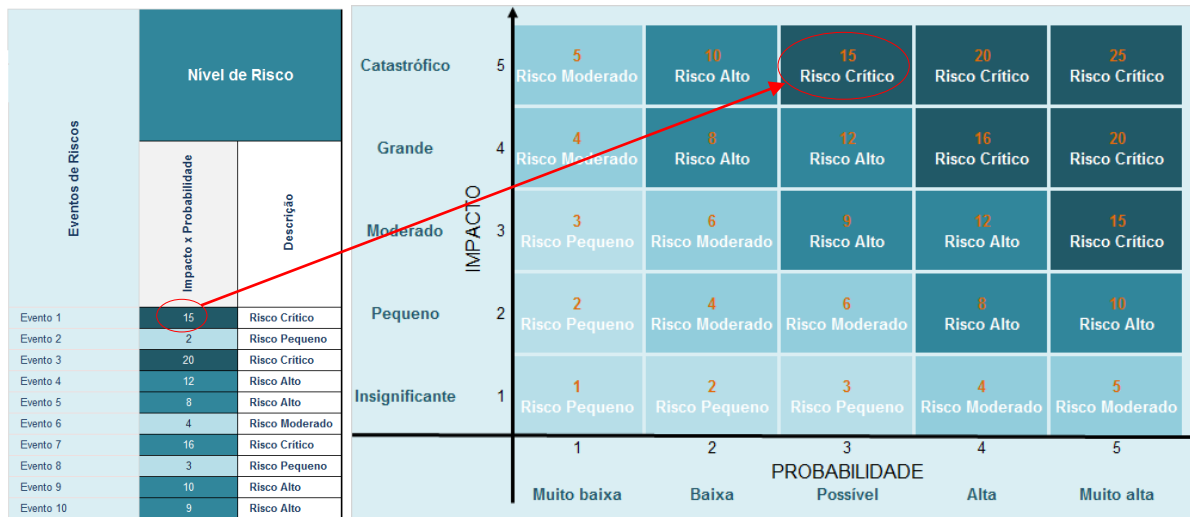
| Eventos de Riscos | Nível de Risco | |
|---|---|---|
| | Impacto x Probabilidade | Descrição |
| Evento 1 | 15 | Risco Crítico |
| Evento 2 | 2 | Risco Pequeno |
| Evento 3 | 20 | Risco Crítico |
| Evento 4 | 12 | Risco Alto |
| Evento 5 | 8 | Risco Alto |
| Evento 6 | 4 | Risco Moderado |
| Evento 7 | 16 | Risco Crítico |
| Evento 8 | 3 | Risco Pequeno |
| Evento 9 | 10 | Risco Alto |
| Evento 10 | 9 | Risco Alto |

IMPACTO

| | | | | | | |
|---|---|---|---|---|---|---|
| Catastrófico | 5 | 5 Risco Moderado | 10 Risco Alto | 15 Risco Crítico | 20 Risco Crítico | 25 Risco Crítico |
| Grande | 4 | 4 Risco Moderado | 8 Risco Alto | 12 Risco Alto | 16 Risco Crítico | 20 Risco Crítico |
| Moderado | 3 | 3 Risco Pequeno | 6 Risco Moderado | 9 Risco Alto | 12 Risco Alto | 15 Risco Crítico |
| Pequeno | 2 | 2 Risco Pequeno | 4 Risco Moderado | 6 Risco Moderado | 8 Risco Alto | 10 Risco Alto |
| Insignificante | 1 | 1 Risco Pequeno | 2 Risco Pequeno | 3 Risco Pequeno | 4 Risco Moderado | 5 Risco Moderado |
| | | 1 | 2 | 3 | 4 | 5 |
| | | Muito baixa | Baixa | Possível | Alta | Muito alta |

PROBABILIDADE